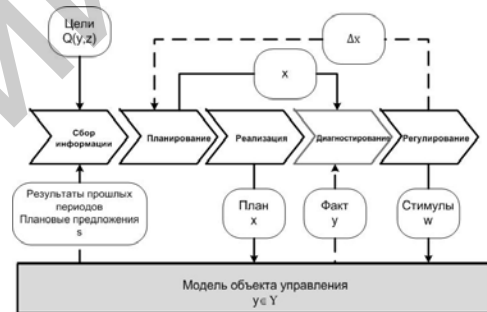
Цели
Q(y,z)

Δx

x

Сбор информации

Планирование

Реализация

Диагностирование

Регулирование

Результаты прошлых периодов
Плановые предложения
s

План
x

Факт
y

Стимулы
w

Модель объекта управления
$y \in Y$